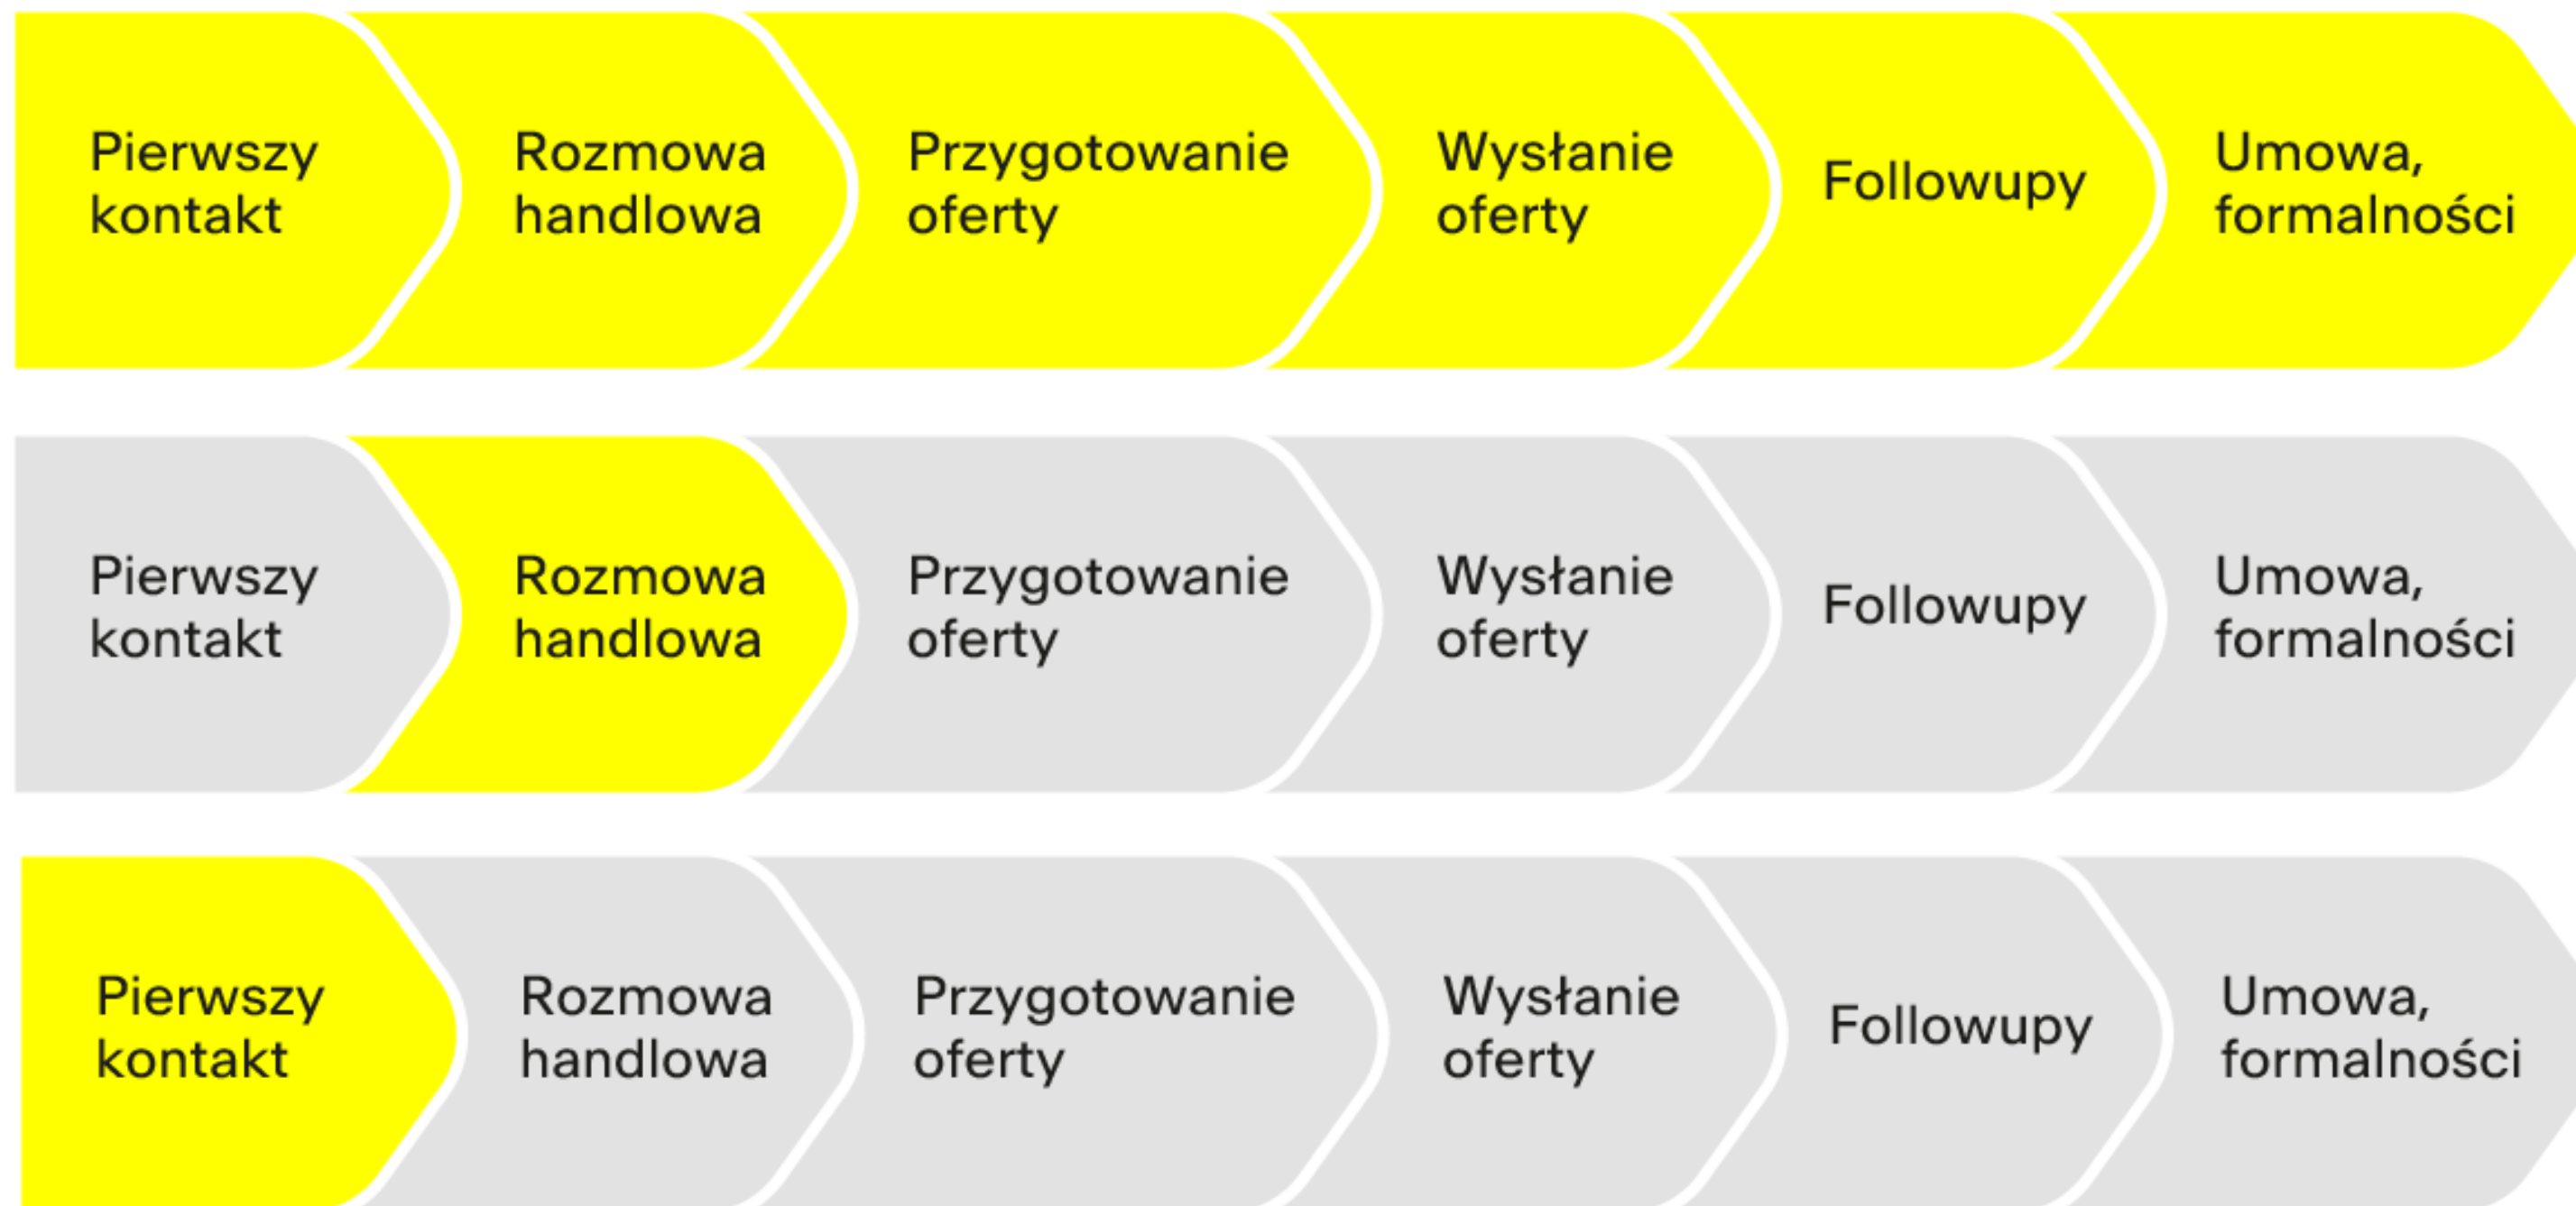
Pierwszy kontakt

Rozmowa handlowa

Przygotowanie oferty

Wysłanie oferty

Followupy

Umowa, formalności

Pierwszy kontakt

Rozmowa handlowa

Przygotowanie oferty

Wysłanie oferty

Followupy

Umowa, formalności

Pierwszy kontakt

Rozmowa handlowa

Przygotowanie oferty

Wysłanie oferty

Followupy

Umowa, formalności